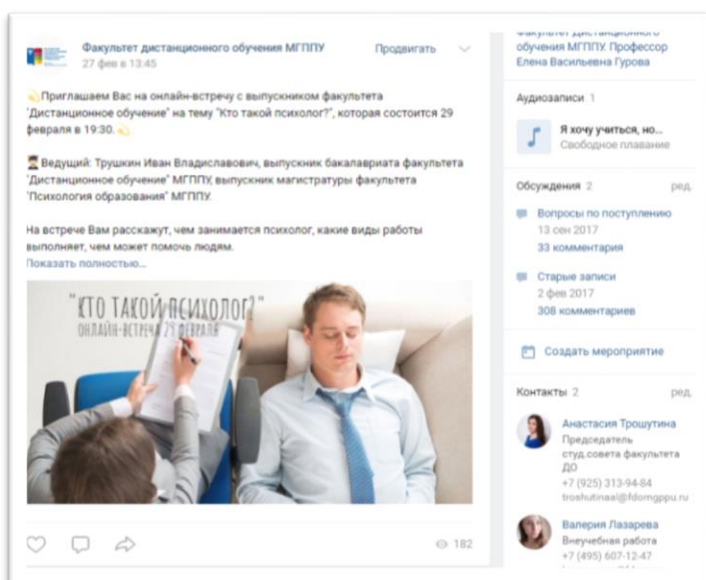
Факультет дистанционного обучения МГППУ
27 фев в 13:45
Продвигать

Приглашаем Вас на онлайн-встречу с выпускником факультета "Дистанционное обучение" на тему "Кто такой психолог?", которая состоится 29 февраля в 19:30.

Ведущий: Трушкин Иван Владиславович, выпускник бакалавриата факультета "Дистанционное обучение" МГППУ, выпускник магистратуры факультета "Психология образования" МГППУ.

На встрече Вам расскажут, чем занимается психолог, какие виды работы выполняет, чем может помочь людям.
Показать полностью...

"КТО ТАКОЙ ПСИХОЛОГ?"
ОНЛАЙН-ВСТРЕЧА 29 ФЕВРАЛЯ

182

Факультет дистанционного обучения МГППУ. Профессор Елена Васильевна Гурова

Аудиозаписи 1
Я хочу учиться, но...
Свободное плавание

Обсуждения 2
ред.
Вопросы по поступлению
13 сен 2017
33 комментария
Старые записи
2 фев 2017
308 комментариев

Создать мероприятие

Контакты 2
ред.
Анастасия Трошутина
Председатель студ.совета факультета ДО
+7 (925) 313-94-84
troshutinaal@fdomgppu.ru
Валерия Лазарева
Внеучебная работа
+7 (495) 607-12-47